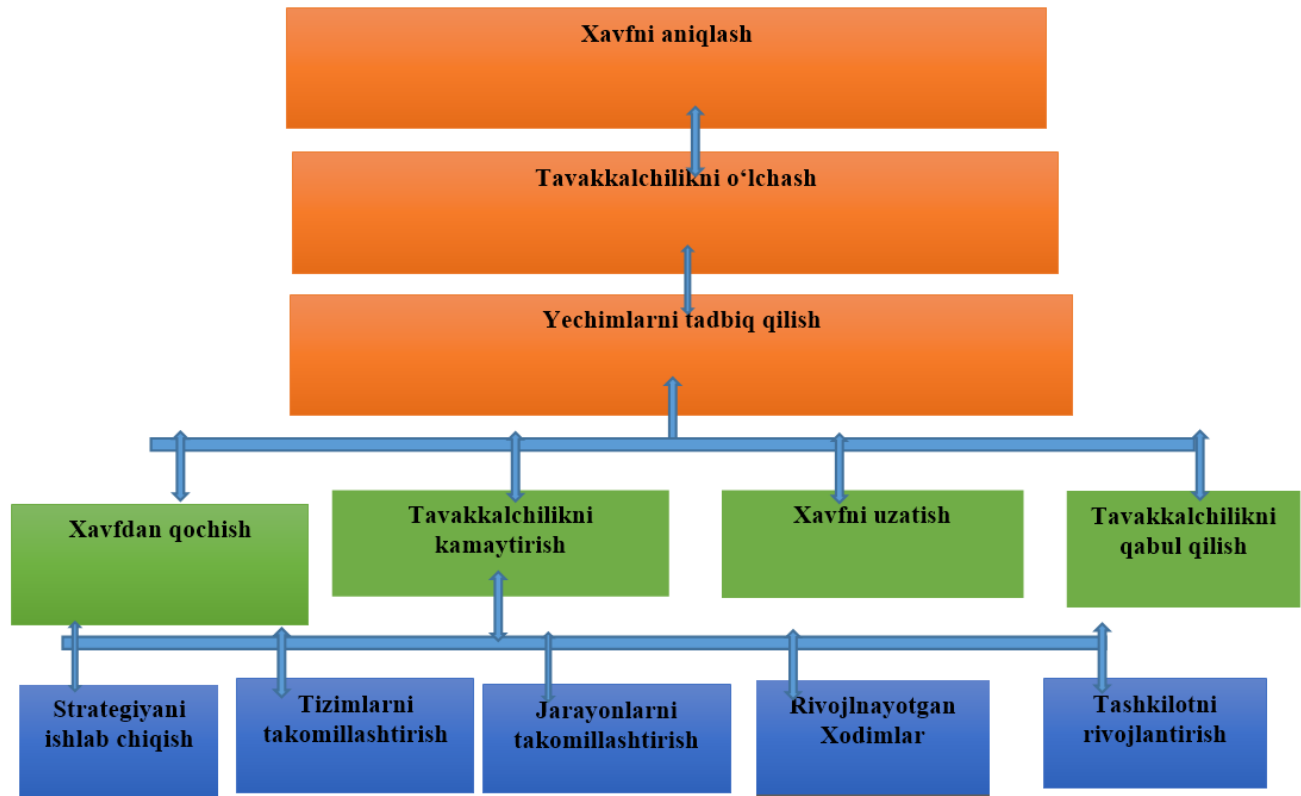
Xavfni aniqlash

Tavakkalchilikni o‘lchash

Yechimlarni tadbiq qilish

Xavfdan qochish

Tavakkalchilikni kamaytirish

Xavfni uzatish

Tavakkalchilikni qabul qilish

Strategiyani ishlab chiqish

Tizimlarni takomillashtirish

Jarayonlarni takomillashtirish

Rivojlnayotgan Xodimlar

Tashkilotni rivojlantirish